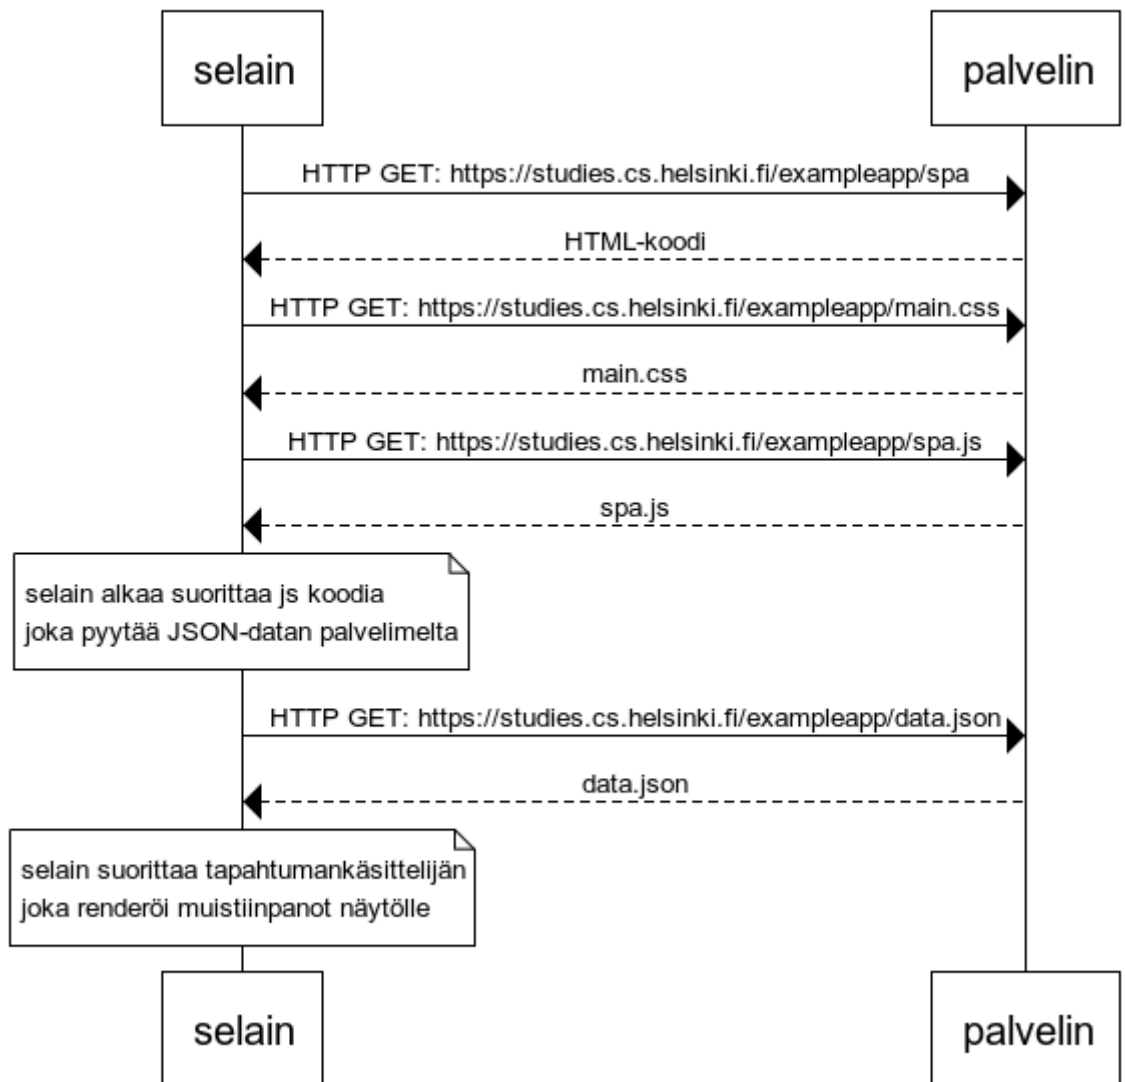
selain

palvelin

HTTP GET: https://studies.cs.helsinki.fi/exampleapp/spa

HTML-koodi

HTTP GET: https://studies.cs.helsinki.fi/exampleapp/main.css

main.css

HTTP GET: https://studies.cs.helsinki.fi/exampleapp/spa.js

spa.js

selain alkaa suorittaa js koodia joka pyytää JSON-datan palvelimelta

HTTP GET: https://studies.cs.helsinki.fi/exampleapp/data.json

data.json

selain suorittaa tapahtumankäsittelijän joka renderöi muistiinpanot näytölle

selain

palvelin